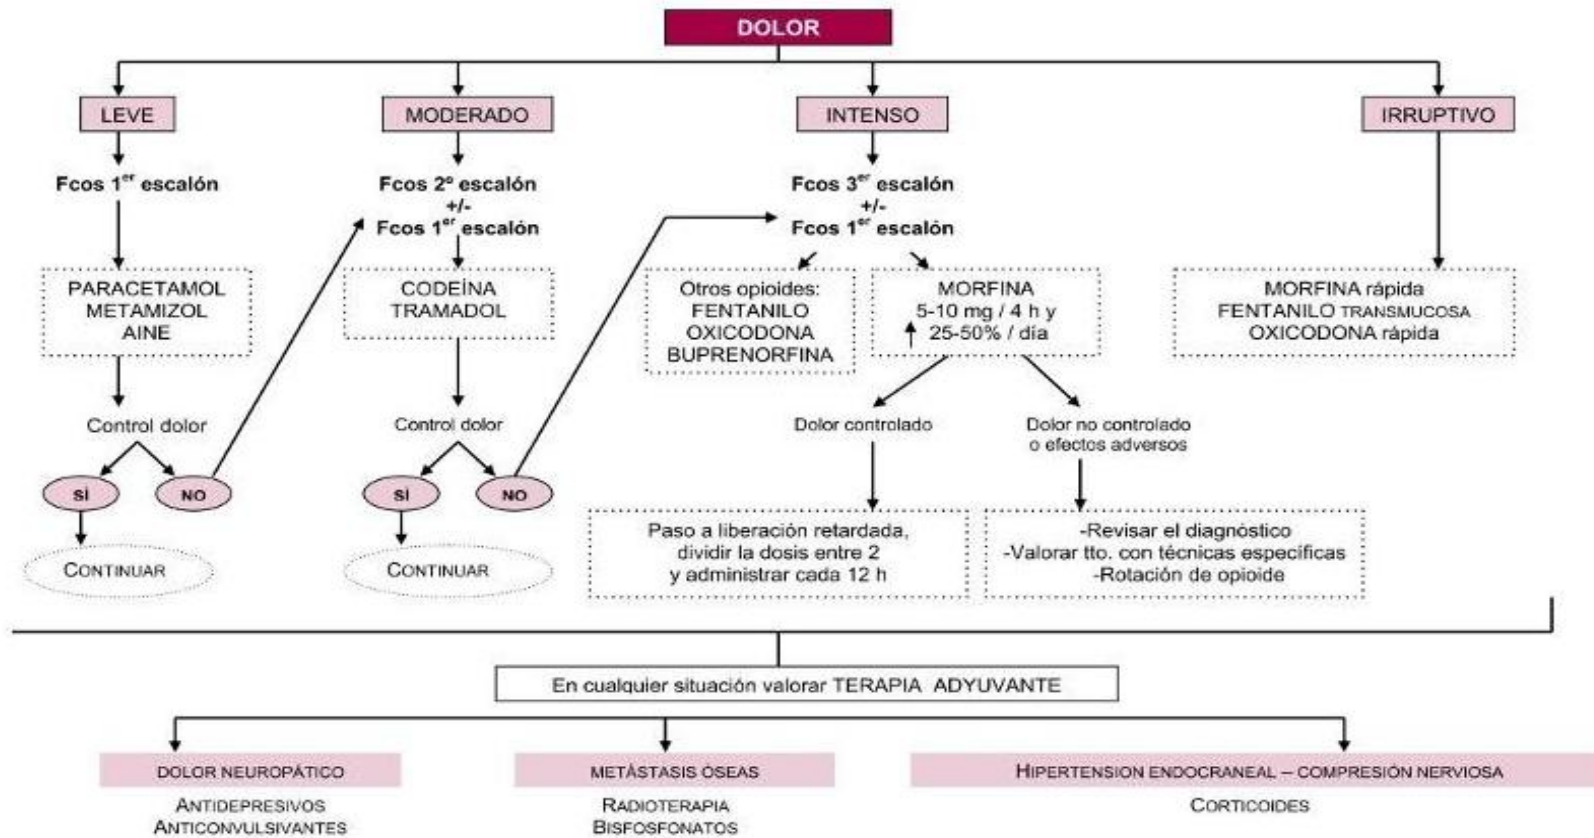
DOLOR

LEVE

Fcos 1$^{er}$ escalón

PARACETAMOL
METAMIZOL
AINE

Control dolor

SÍ

NO

CONTINUAR

MODERADO

Fcos 2º escalón
+/-
Fcos 1$^{er}$ escalón

CODEÍNA
TRAMADOL

Control dolor

SÍ

NO

CONTINUAR

INTENSO

Fcos 3$^{er}$ escalón
+/-
Fcos 1$^{er}$ escalón

Otros opioides:
FENTANILO
OXICODONA
BUPRENORFINA

MORFINA
5-10 mg / 4 h y
↑ 25-50% / día

Dolor controlado

Dolor no controlado
o efectos adversos

Paso a liberación retardada,
dividir la dosis entre 2
y administrar cada 12 h

-Revisar el diagnóstico
-Valorar tto. con técnicas específicas
-Rotación de opioide

IRRUPTIVO

MORFINA rápida
FENTANILO TRANSMUCOSA
OXICODONA rápida

En cualquier situación valorar TERAPIA ADYUVANTE

DOLOR NEUROPÁTICO

ANTIDEPRESIVOS
ANTICONVULSIVANTES

METÁSTASIS ÓSEAS

RADIOTERAPIA
BISFOSFONATOS

HIPERTENSION ENDOCRANEAL – COMPRESIÓN NERVIOSA

CORTICOIDES